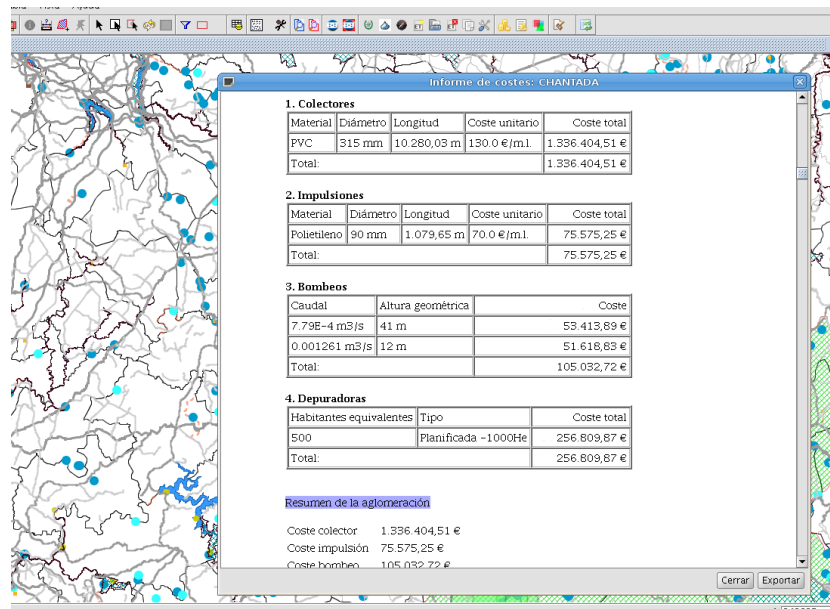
Informe de costes: CHANTADA

1. Colectores

| Material | Diámetro | Longitud | Coste unitario | Coste total |
|---|---|---|---|---|
| PVC | 315 mm | 10.280,03 m | 130.0 €/m.l. | 1.336.404,51 € |
| Total: | | | | 1.336.404,51 € |

2. Impulsiones

| Material | Diámetro | Longitud | Coste unitario | Coste total |
|---|---|---|---|---|
| Polietileno | 90 mm | 1.079,65 m | 70.0 €/m.l. | 75.575,25 € |
| Total: | | | | 75.575,25 € |

3. Bombeos

| Caudal | Altura geométrica | Coste |
|---|---|---|
| 7.79E-4 m3/s | 41 m | 53.413,89 € |
| 0.001261 m3/s | 12 m | 51.618,83 € |
| Total: | | 105.032,72 € |

4. Depuradoras

| Habitantes equivalentes | Tipo | Coste total |
|---|---|---|
| 500 | Planificada -1000He | 256.809,87 € |
| Total: | | 256.809,87 € |

Resumen de la aglomeración

Coste colector 1.336.404,51 €
Coste impulsión 75.575,25 €
Coste bombeo 105.032,72 €

Cerrar Exportar